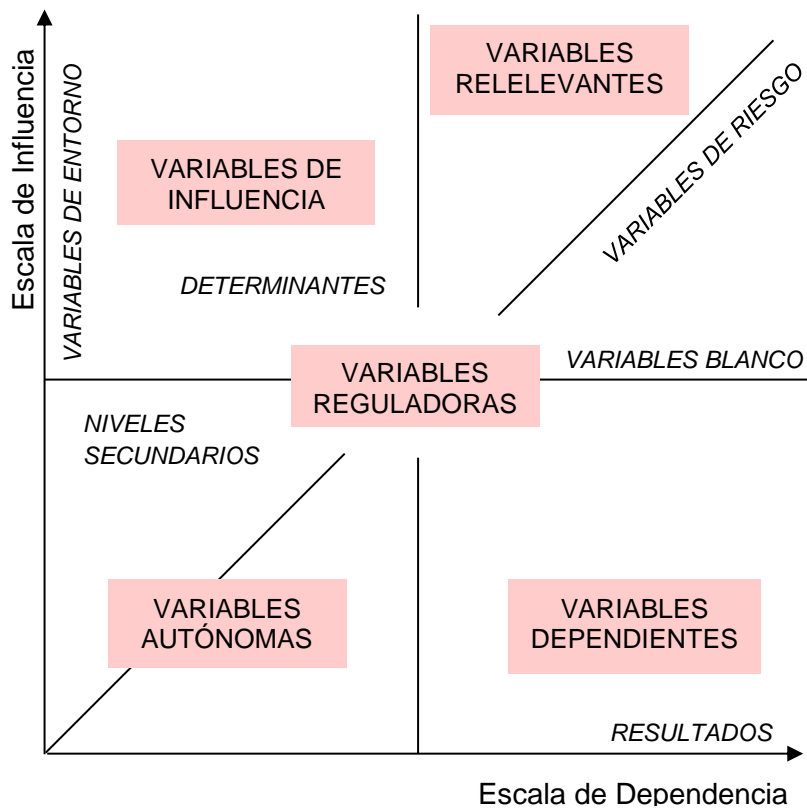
Escala de Influencia

VARIABLES DE ENTORNO

VARIABLES RELELEVANTES

VARIABLES DE INFLUENCIA

VARIABLES DE RIESGO

DETERMINANTES

VARIABLES REGULADORAS

VARIABLES BLANCO

NIVELES SECUNDARIOS

VARIABLES AUTÓNOMAS

VARIABLES DEPENDIENTES

RESULTADOS

Escala de Dependencia